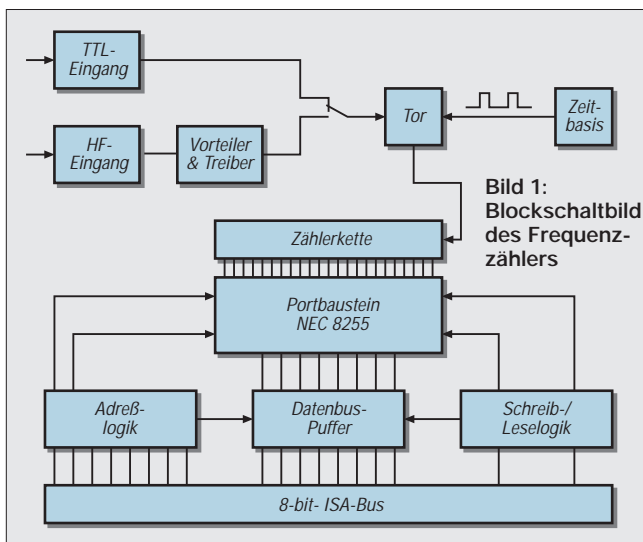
TTL-Eingang

HF-Eingang

Vorteiler & Treiber

Tor

Zeitbasis

Bild 1: Blockschaltbild des Frequenzzählers

Zählerkette

Portbaustein NEC 8255

Adreßlogik

Datenbus-Puffer

Schreib-/ Leselogik

8-bit- ISA-Bus